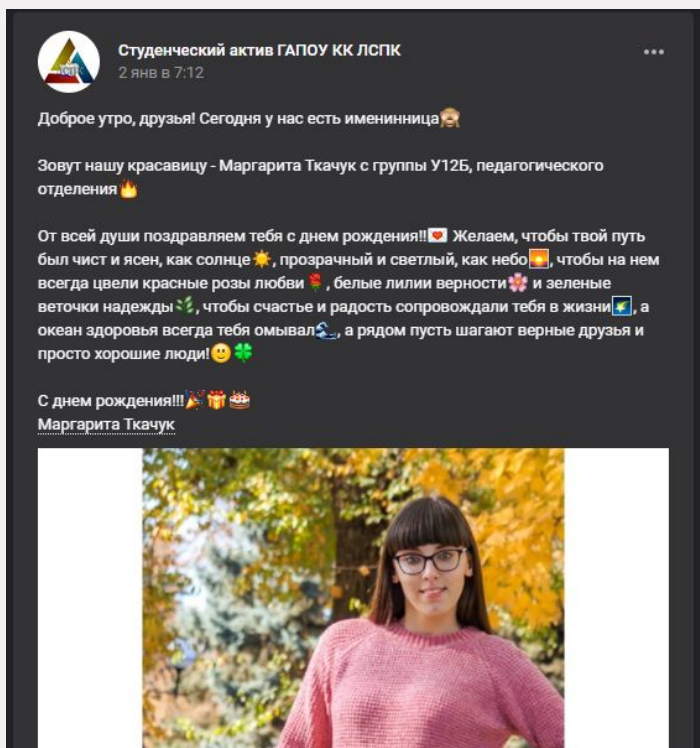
Студенческий актив ГАПОУ КК ЛСПК
2 янв в 7:12

Доброе утро, друзья! Сегодня у нас есть именинница🙈

Зовут нашу красавицу - Маргарита Ткачук с группы У12Б, педагогического отделения🔥

От всей души поздравляем тебя с днем рождения!!💌 Желаем, чтобы твой путь был чист и ясен, как солнце☀, прозрачный и светлый, как небо🌅, чтобы на нем всегда цвели красные розы любви🌹, белые лилии верности🌸 и зеленые веточки надежды🌿, чтобы счастье и радость сопровождали тебя в жизни🌠, а океан здоровья всегда тебя омывал🌊, а рядом пусть шагают верные друзья и просто хорошие люди!🙂🍀

С днем рождения!!!🎉🎁🎂
Маргарита Ткачук